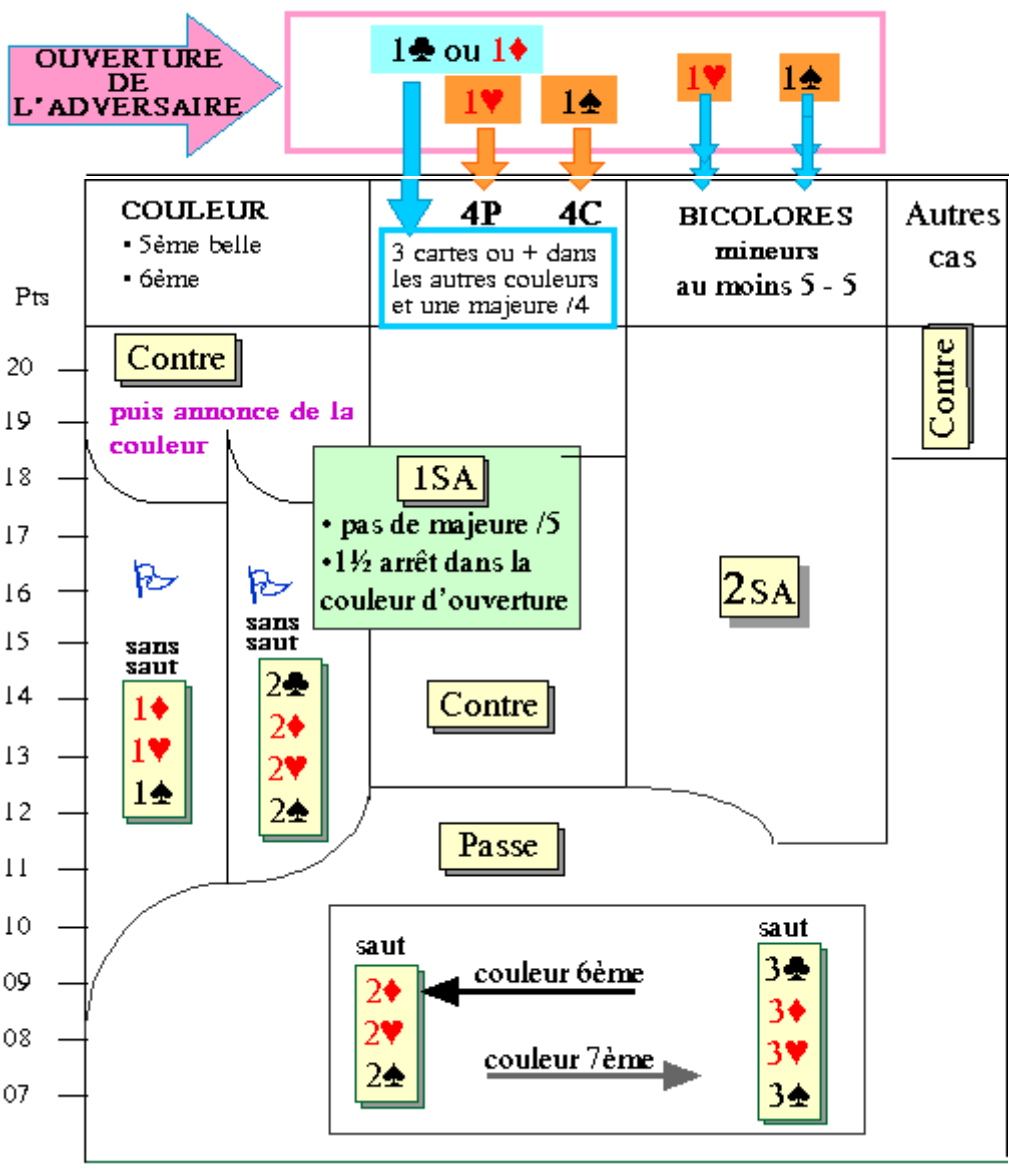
OUVERTURE DE L'ADVERSAIRE

1♣ ou 1♦

1♥ 1♠

1♥ 1♠

COULEUR
• 5ème belle
• 6ème

4P 4C

3 cartes ou + dans les autres couleurs et une majeure /4

BICOLORES mineurs au moins 5 - 5

Autres cas

Pts

20
19
18
17
16
15
14
13
12
11
10
09
08
07

Contre

puis annonce de la couleur

Contre

1SA
• pas de majeure /5
•1½ arrêt dans la couleur d'ouverture

2SA

sans saut
1♦
1♥
1♠

sans saut
2♣
2♦
2♥
2♠

Contre

Passe

saut
2♦
2♥
2♠

couleur 6ème

couleur 7ème

saut
3♣
3♦
3♥
3♠